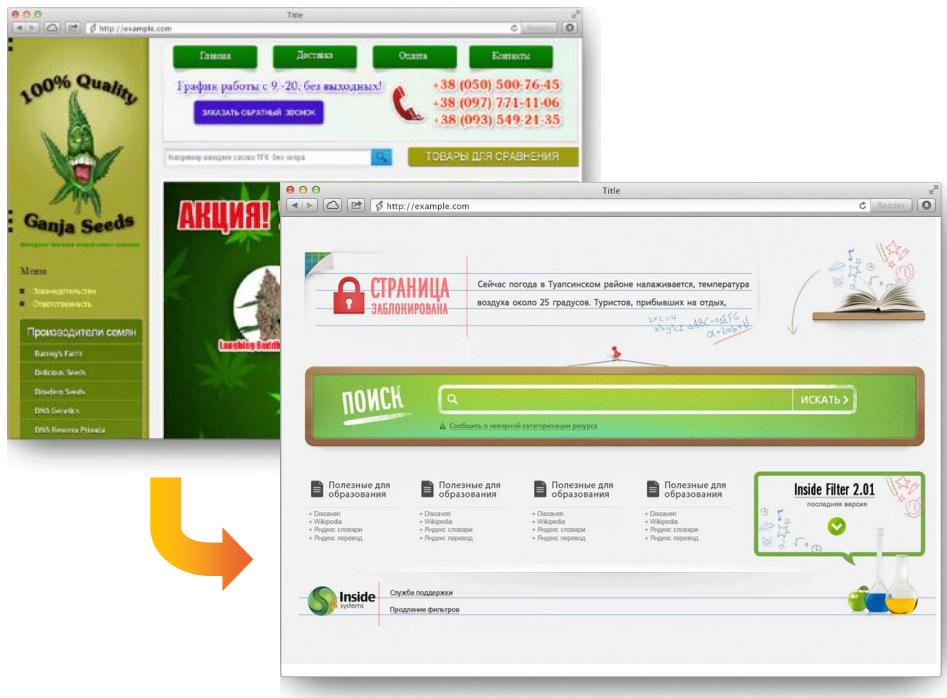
Title
http://example.com
Reader

100% Quality
Ganja Seeds

Главная
Доставка
Оплата
Контакты

График работы с 9 -20, без выходных!
ЗАКАЗАТЬ ОБРАТНЫЙ ЗВОНОК
+38 (050) 500-76-45
+38 (097) 771-41-06
+38 (093) 549-21-35

Например вводим слово ТГК без эмпа
ТОВАРЫ ДЛЯ СРАВНЕНИЯ

Меню
Знакомство
Ответственность

Производители семян
Barney's Farm
Delicious Seeds
Dinafem Seeds
DNA Genetics
DNA Reserva Privada

АКЦИЯ!
Laughing Buddha

Title
http://example.com
Reader

СТРАНИЦА ЗАБЛОКИРОВАНА
Сейчас погода в Туапсинском районе налаживается, температура воздуха около 25 градусов. Туристов, прибывших на отдых,

ПОИСК
ИСКАТЬ
Сообщить о неверной категоризации ресурса

Полезные для образования
+ Discaveri
+ Wikipedia
+ Яндекс словари
+ Яндекс перевод

Полезные для образования
+ Discaveri
+ Wikipedia
+ Яндекс словари
+ Яндекс перевод

Полезные для образования
+ Discaveri
+ Wikipedia
+ Яндекс словари
+ Яндекс перевод

Полезные для образования
+ Discaveri
+ Wikipedia
+ Яндекс словари
+ Яндекс перевод

Inside Filter 2.01
последняя версия

Inside systems
Служба поддержки
Продление фильтров